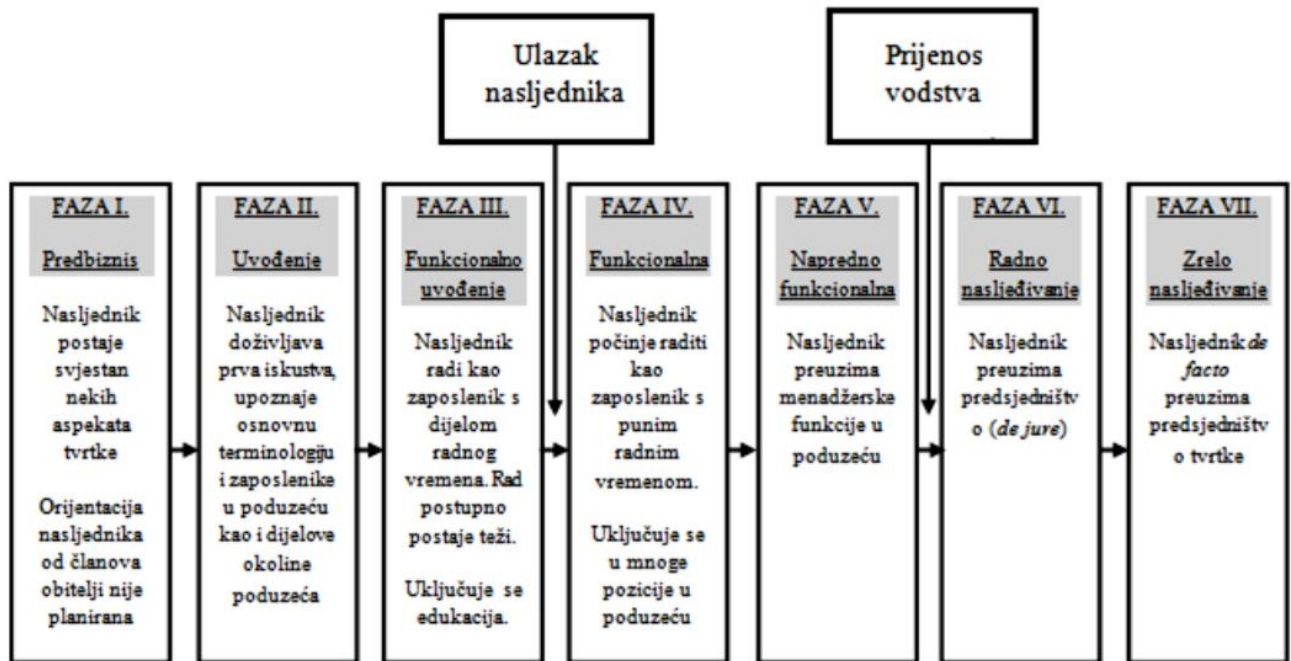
Ulazak nasljednika

Prijenos vodstva

FAZA I.

Predbiznis

Nasljednik postaje svjestan nekih aspekata tvrtke

Orijentacija nasljednika od članova obitelji nije planirana

FAZA II.

Uvođenje

Nasljednik doživljava prva iskustva, upoznaje osnovnu terminologiju i zaposlenike u poduzeću kao i dijelove okoline poduzeća

FAZA III.

Funkcionalno uvođenje

Nasljednik radi kao zaposlenik s dijelom radnog vremena. Rad postupno postaje teži.

Uključuje se edukacija.

FAZA IV.

Funkcionalna

Nasljednik počinje raditi kao zaposlenik s punim radnim vremenom.

Uključuje se u mnoge pozicije u poduzeću

FAZA V.

Napredno funkcionalna

Nasljednik preuzima menadžerske funkcije u poduzeću

FAZA VI.

Radno nasljeđivanje

Nasljednik preuzima predsjedništvo (*de jure*)

FAZA VII.

Zrelo nasljeđivanje

Nasljednik *de facto* preuzima predsjedništvo tvrtke